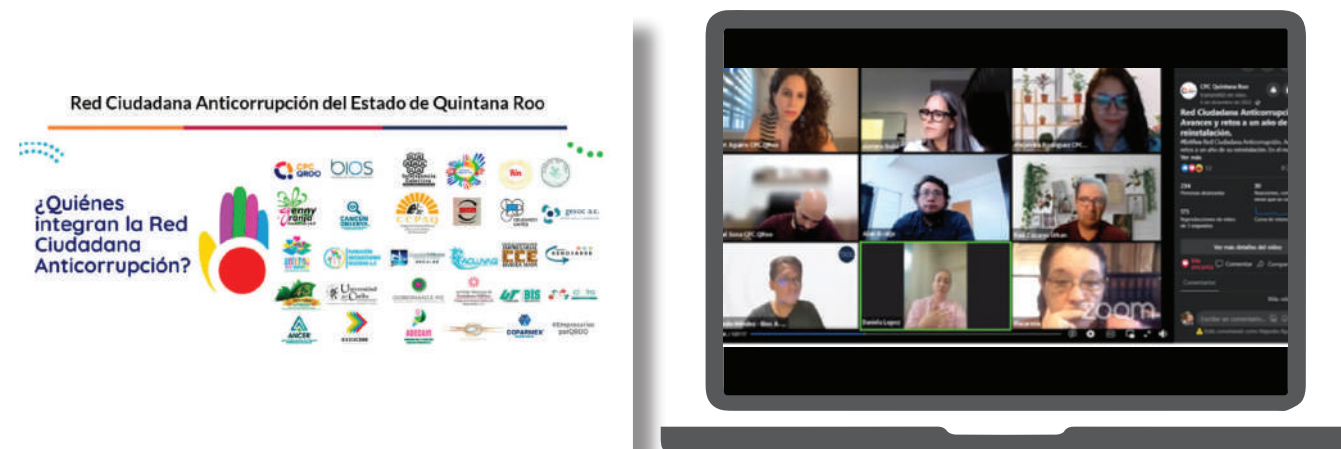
Red Ciudadana Anticorrupción del Estado de Quintana Roo

¿Quiénes integran la Red Ciudadana Anticorrupción?

CPC QROO

BIOS

CCPSQ

CANCÚN

gesoc a.c.

ACUVAQ

CCE

Universidad del Caribe

QUERONAMELOS

BIS

ANCER

ADECAM

COPARMEX

#Empresarios porQROO

CPC Quintana Roo

Red Ciudadana Anticorrupción. Avances y retos a un año de reinstalación.

Ver más

Ver más detalles del video

Comentar

Compartir

Escribe un comentario...

zoom

Daniela Lopez